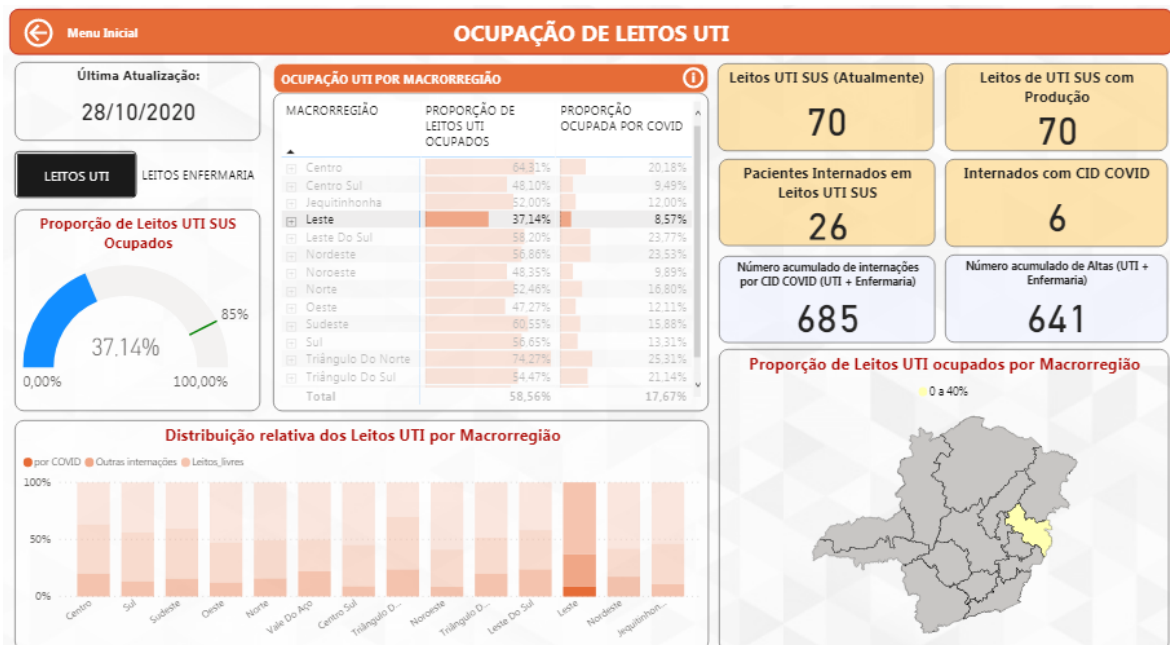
Menu Inicial

OCUPAÇÃO DE LEITOS UTI

Última Atualização:
28/10/2020

LEITOS UTI | LEITOS ENFERMARIA

Proporção de Leitos UTI SUS Ocupados

85%
37.14%
0,00%
100,00%

OCUPAÇÃO UTI POR MACRORREGIÃO

| MACRORREGIÃO | PROPORÇÃO DE LEITOS UTI OCUPADOS | PROPORÇÃO OCUPADA POR COVID |
|---|---|---|
| Centro | 64,31% | 20,18% |
| Centro Sul | 48,10% | 9,49% |
| Jequitinhonha | 52,00% | 12,00% |
| Leste | 37,14% | 8,57% |
| Leste Do Sul | 58,20% | 23,77% |
| Nordeste | 56,86% | 23,53% |
| Noroeste | 48,35% | 9,89% |
| Norte | 52,46% | 16,80% |
| Oeste | 47,27% | 12,11% |
| Sudeste | 60,55% | 15,88% |
| Sul | 56,65% | 13,31% |
| Triângulo Do Norte | 74,27% | 25,31% |
| Triângulo Do Sul | 54,47% | 21,14% |
| Total | 58,56% | 17,67% |

Leitos UTI SUS (Atualmente)
70

Leitos de UTI SUS com Produção
70

Pacientes Internados em Leitos UTI SUS
26

Internados com CID COVID
6

Número acumulado de internações por CID COVID (UTI + Enfermaria)
685

Número acumulado de Altas (UTI + Enfermaria)
641

Proporção de Leitos UTI ocupados por Macrorregião

0 a 40%

Distribuição relativa dos Leitos UTI por Macrorregião

por COVID  Outras internações  Leitos_livres

100%
50%
0%

Centro
Sul
Sudeste
Oeste
Norte
Vale Do Aço
Centro Sul
Triângulo D...
Noroeste
Triângulo D...
Leste Do Sul
Leste
Nordeste
Jequitinhon...